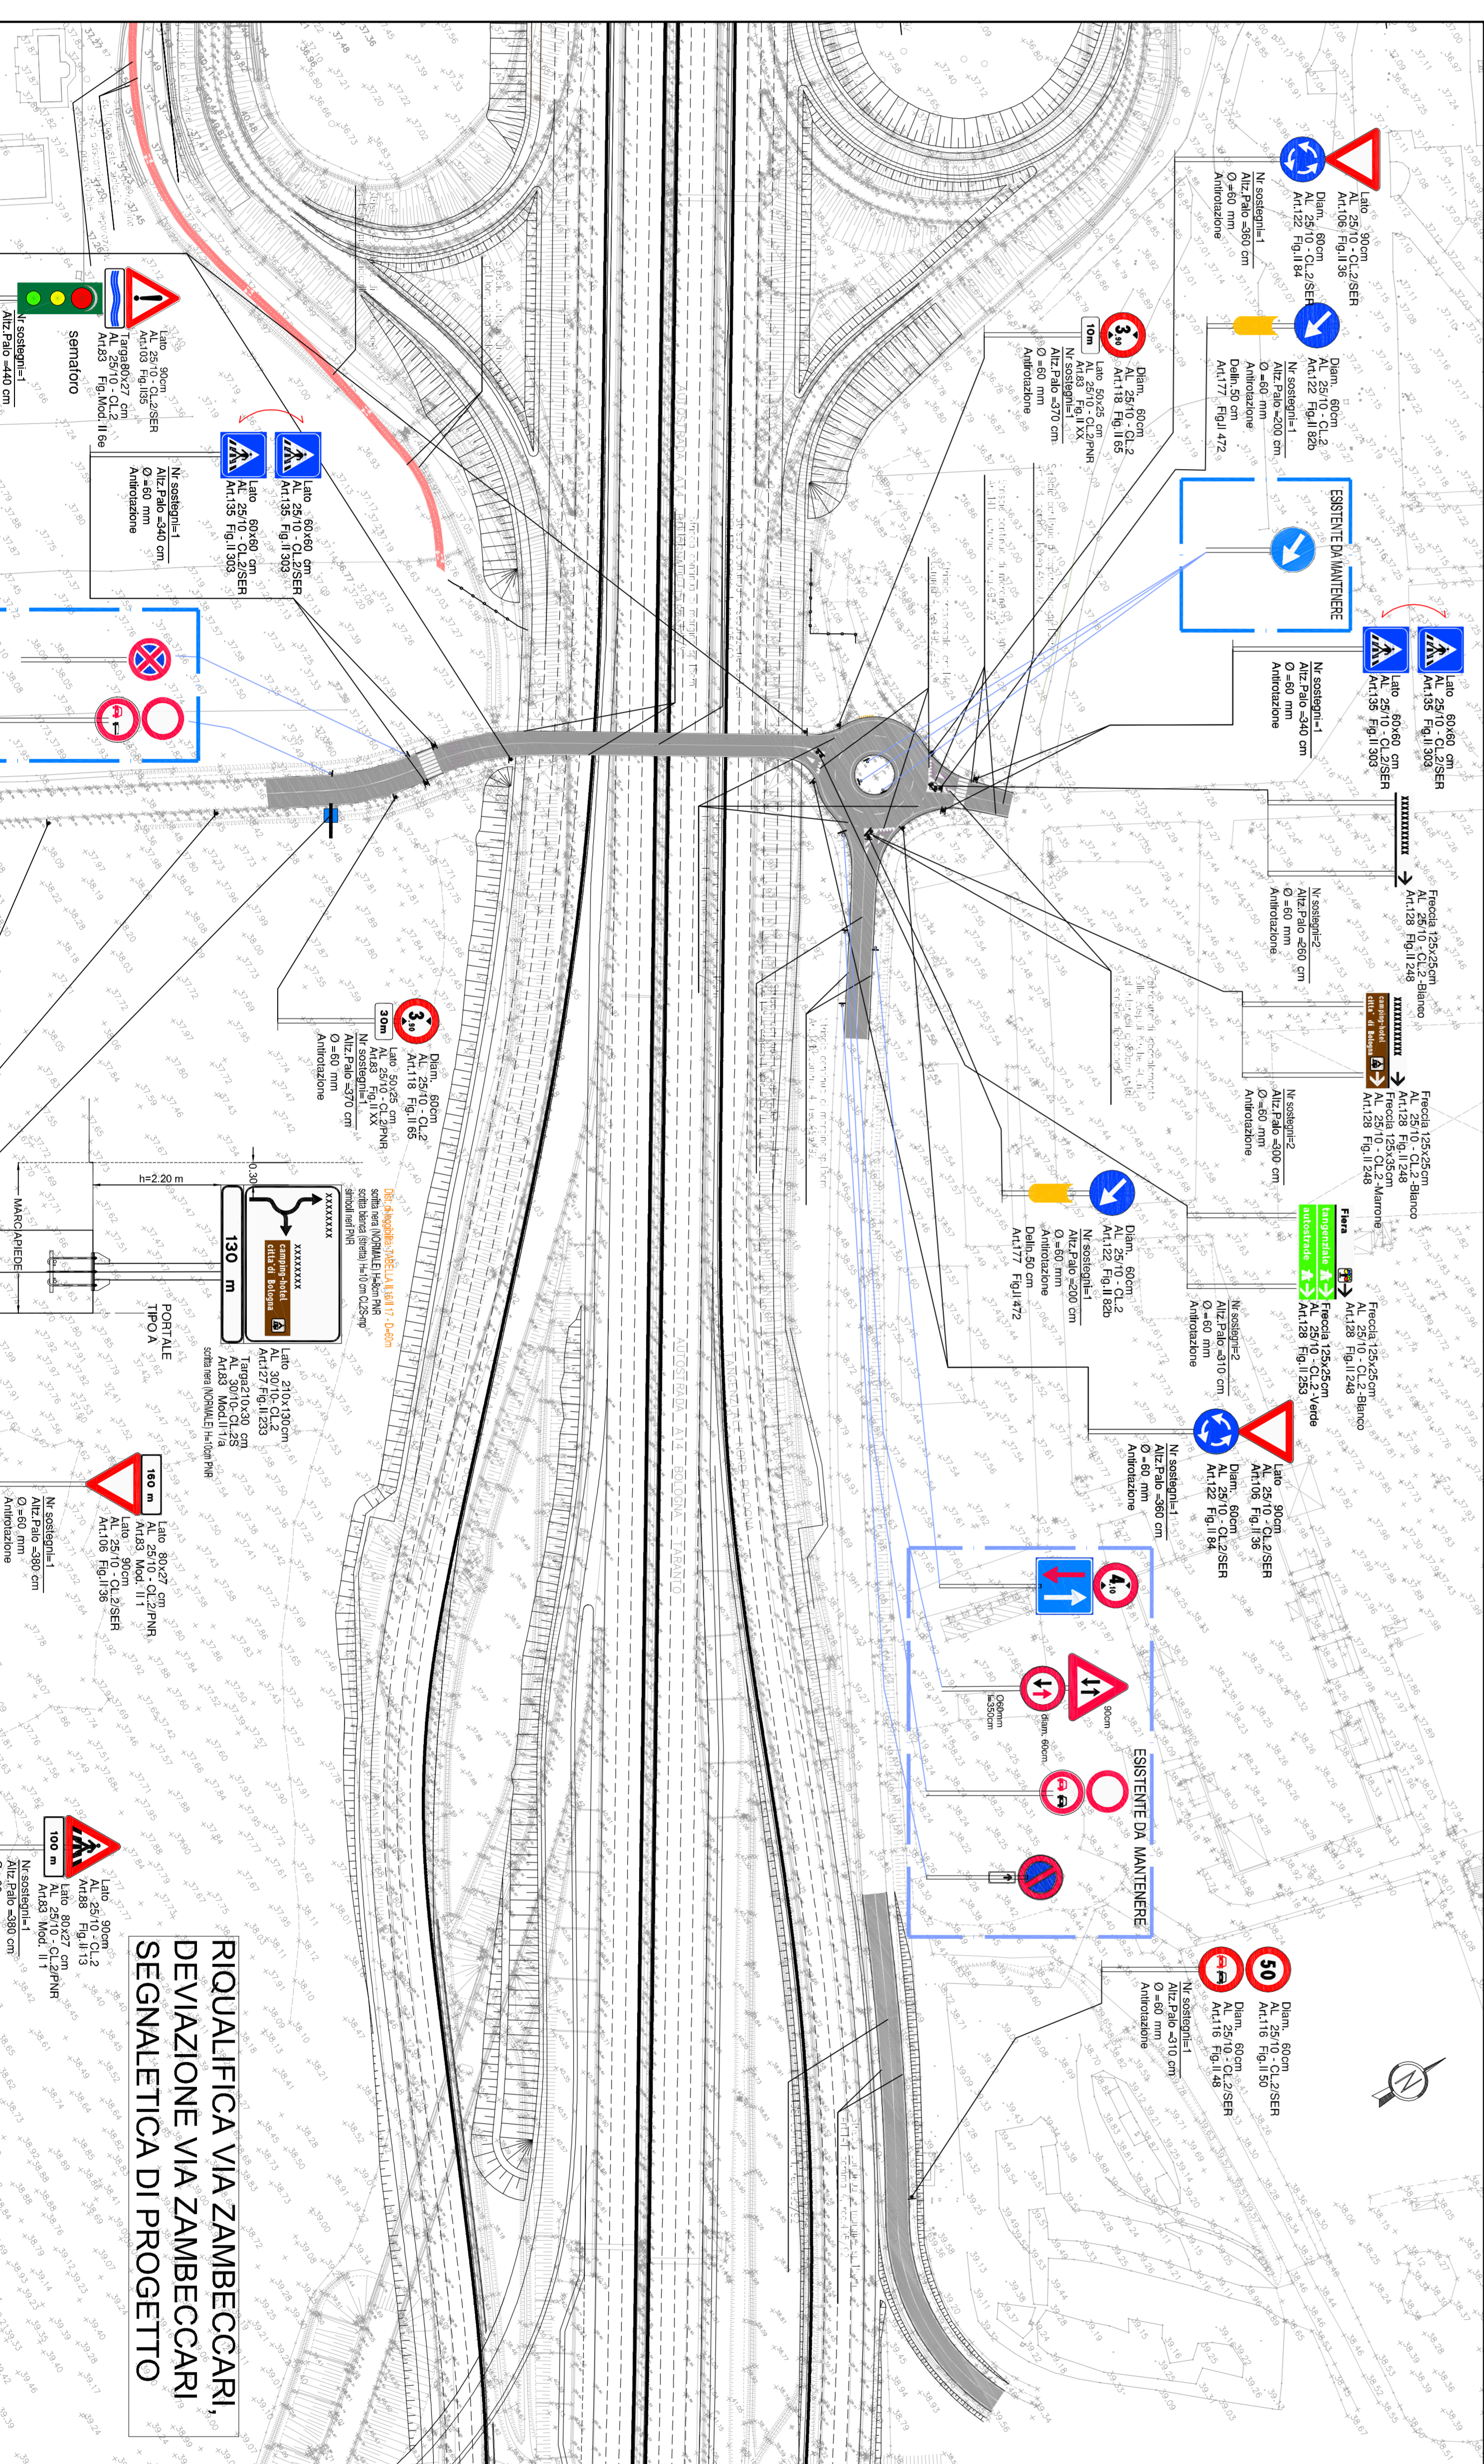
RIQUALIFICA VIA ZAMBECCARI,
DEVIAZIONE VIA ZAMBECCARI
SEGNALETICA DI PROGETTO

Lato 90cm
AL 25/10 - CL.2/SER
Art.106 Fig.II 36

Diam. 60cm
AL 25/10 - CL.2/SER
Art.122 Fig.II 84

Nr sostegni=1
Altz.Palo =360 cm
Ø =60 mm
Antirotazione

Diam. 60cm
AL 25/10 - CL.2
Art.122 Fig.II 82b

Nr sostegni=1
Altz.Palo =200 cm
Ø =60 mm
Antirotazione
Delin.50 cm
Art.177 Fig.II 472

Diam. 60cm
AL 25/10 - CL.2
Art.118 Fig.II 65

10m
Lato 50x25 cm
AL 25/10 - CL.2/PNR
Art.83 Fig.II XX

Nr sostegni=1
Altz.Palo =370 cm
Ø =60 mm
Antirotazione

ESISTENTE DA MANTENERE

Lato 60x60 cm
AL 25/10 - CL.2/SER
Art.135 Fig.II 303

Nr sostegni=1
Altz.Palo =340 cm
Ø =60 mm
Antirotazione

Freccia 125x25cm
AL 25/10 - CL.2 -Bianco
Art.128 Fig.II 248

Nr sostegni=2
Altz.Palo =260 cm
Ø =60 mm
Antirotazione

Freccia 125x25cm
AL 25/10 - CL.2 -Bianco
Art.128 Fig.II 248
Freccia 125x35cm
AL 25/10 - CL.2 -Marrone
Art.128 Fig.II 248

Nr sostegni=2
Altz.Palo =300 cm
Ø =60 mm
Antirotazione

Fiera
tangenziale
autostrade

Freccia 125x25cm
AL 25/10 - CL.2 -Bianco
Art.128 Fig.II 248
Freccia 125x25cm
AL 25/10 - CL.2 -Verde
Art.128 Fig.II 253

Nr sostegni=2
Altz.Palo =310 cm
Ø =60 mm
Antirotazione

Diam. 60cm
AL 25/10 - CL.2
Art.122 Fig.II 82b

Nr sostegni=1
Altz.Palo =200 cm
Ø =60 mm
Antirotazione
Delin.50 cm
Art.177 Fig.II 472

Lato 90cm
AL 25/10 - CL.2/SER
Art.106 Fig.II 36

Diam. 60cm
AL 25/10 - CL.2/SER
Art.122 Fig.II 84

Nr sostegni=1
Altz.Palo =360 cm
Ø =60 mm
Antirotazione

ESISTENTE DA MANTENERE
90cm
diam. 60cm
Ø60mm
h350cm

Diam. 60cm
AL 25/10 - CL.2/SER
Art.116 Fig.II 50

Diam. 60cm
AL 25/10 - CL.2/SER
Art.116 Fig.II 48

Nr sostegni=1
Altz.Palo =310 cm
Ø =60 mm
Antirotazione

semaforo

Lato 90cm
AL 25/10 - CL.2/SER
Art.103 Fig.II35
Targa80x27 cm
AL 25/10 - CL.2
Art.83 Fig.Mod. II 6e

Nr sostegni=1
Altz.Palo =440 cm

Lato 60x60 cm
AL 25/10 - CL.2/SER
Art.135 Fig.II 303

Nr sostegni=1
Altz.Palo =340 cm
Ø =60 mm
Antirotazione

Diam. 60cm
AL 25/10 - CL.2
Art.118 Fig.II 65

30m
Lato 50x25 cm
AL 25/10 - CL.2/PNR
Art.83 Fig.II XX

Nr sostegni=1
Altz.Palo =370 cm
Ø =60 mm
Antirotazione

h=2.20 m
0.30
MARCIAPIEDE
PORTALE
TIPO A

130 m
campeggio-hotel
città di Bologna

Lato 210x130cm
AL 30/10-CL.2
Art.127 Fig.II 233
Targa210x30 cm
AL 30/10-CL.2S
Art.83 Mod.II 1/a

Lato 90cm
AL 25/10 - CL.2/SER
Art.106 Fig.II 36
Lato 80x27 cm
AL 25/10 - CL.2/PNR
Art.83 Mod. II 1

160 m

Nr sostegni=1
Altz.Palo =380 cm
Ø =60 mm
Antirotazione

100 m
Lato 90cm
AL 25/10 - CL.2
Art.88 Fig.II 13
Lato 80x27 cm
AL 25/10 - CL.2/PNR
Art.83 Mod. II 1

Nr sostegni=1
Altz.Palo =380 cm

AUTOSTRADA A14 BOLOGNA - TARANTO